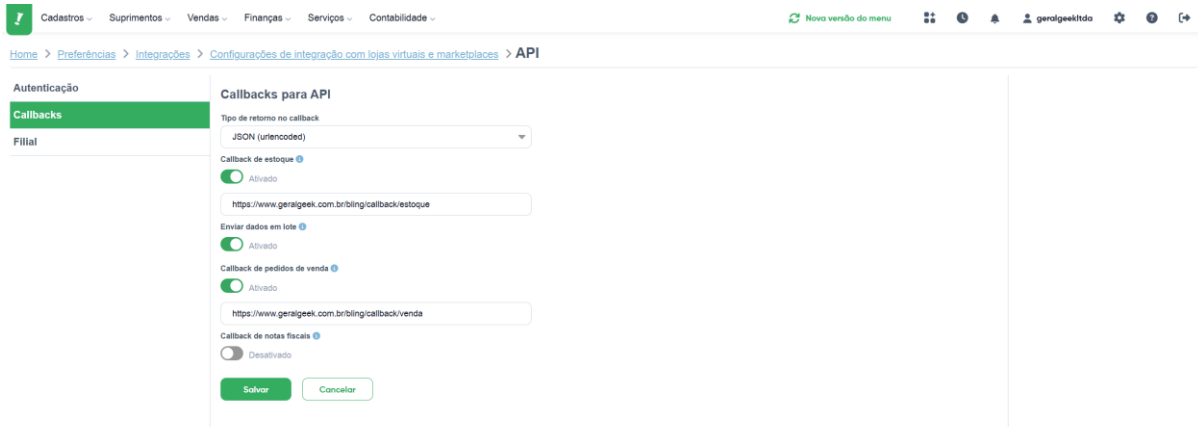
!
Cadastros Suprimentos Vendas Finanças Serviços Contabilidade

Nova versão do menu

geralgeekltda

Home > Preferências > Integrações > Configurações de integração com lojas virtuais e marketplaces > API

Autenticação
Callbacks
Filial

Callbacks para API

Tipo de retorno no callback
JSON (urlencoded)

Callback de estoque
Ativado
https://www.geralgeek.com.br/bling/callback/estoque

Enviar dados em lote
Ativado

Callback de pedidos de venda
Ativado
https://www.geralgeek.com.br/bling/callback/venda

Callback de notas fiscais
Desativado

Salvar Cancelar